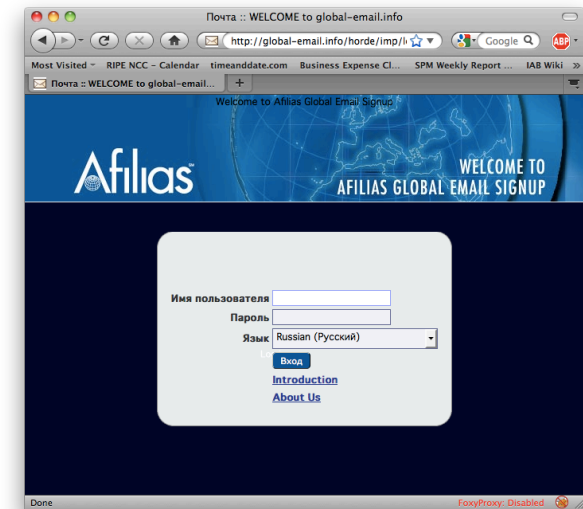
Почта :: WELCOME to global-email.info

http://global-email.info/horde/imp/l

Google

ABP

Most Visited

RIPE NCC - Calendar

timeanddate.com

Business Expense Cl...

SPM Weekly Report ...

IAB Wiki

Почта :: WELCOME to global-email...

+

Welcome to Afilias Global Email Signup

Afilias

WELCOME TO AFILIAS GLOBAL EMAIL SIGNUP

Имя пользователя

Пароль

Язык Russian (Русский)

Вход

Introduction

About Us

Done

FoxyProxy: Disabled